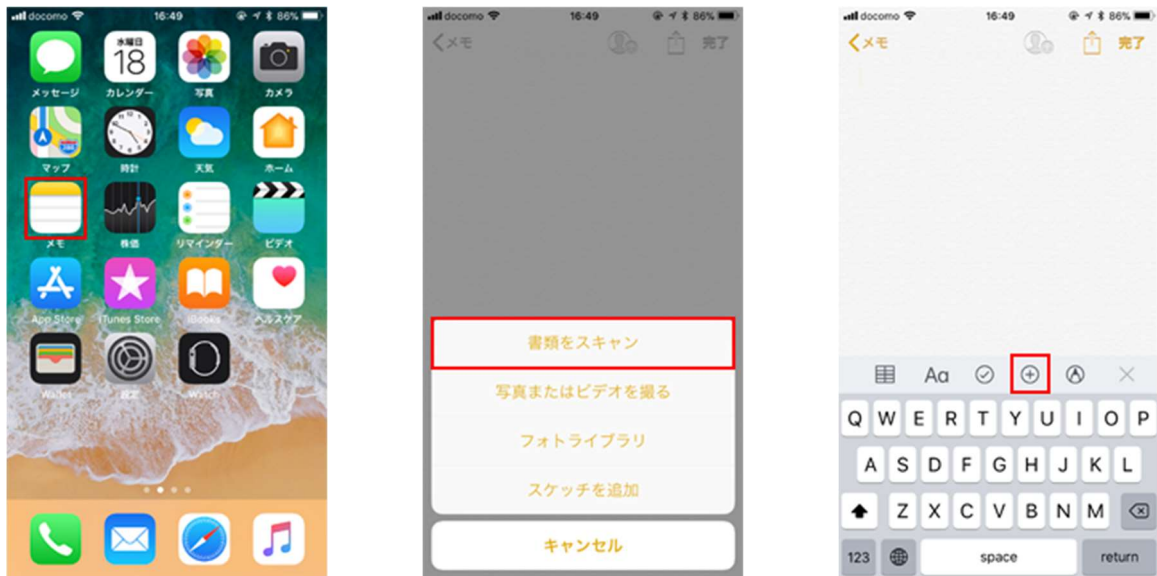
docomo 16:49 86%

水曜日 18

メッセージ カレンダー 写真 カメラ

マップ 時計 天気 ホーム

メモ 株価 リマインダー ビデオ

App Store iTunes Store iBooks ヘルスケア

Wallet 設定 Watch

docomo 16:49 86%

メモ 完了

書類をスキャン

写真またはビデオを撮る

フォトライブラリ

スケッチを追加

キャンセル

docomo 16:49 86%

メモ 完了

Aa

Q W E R T Y U I O P

A S D F G H J K L

Z X C V B N M

123 space return